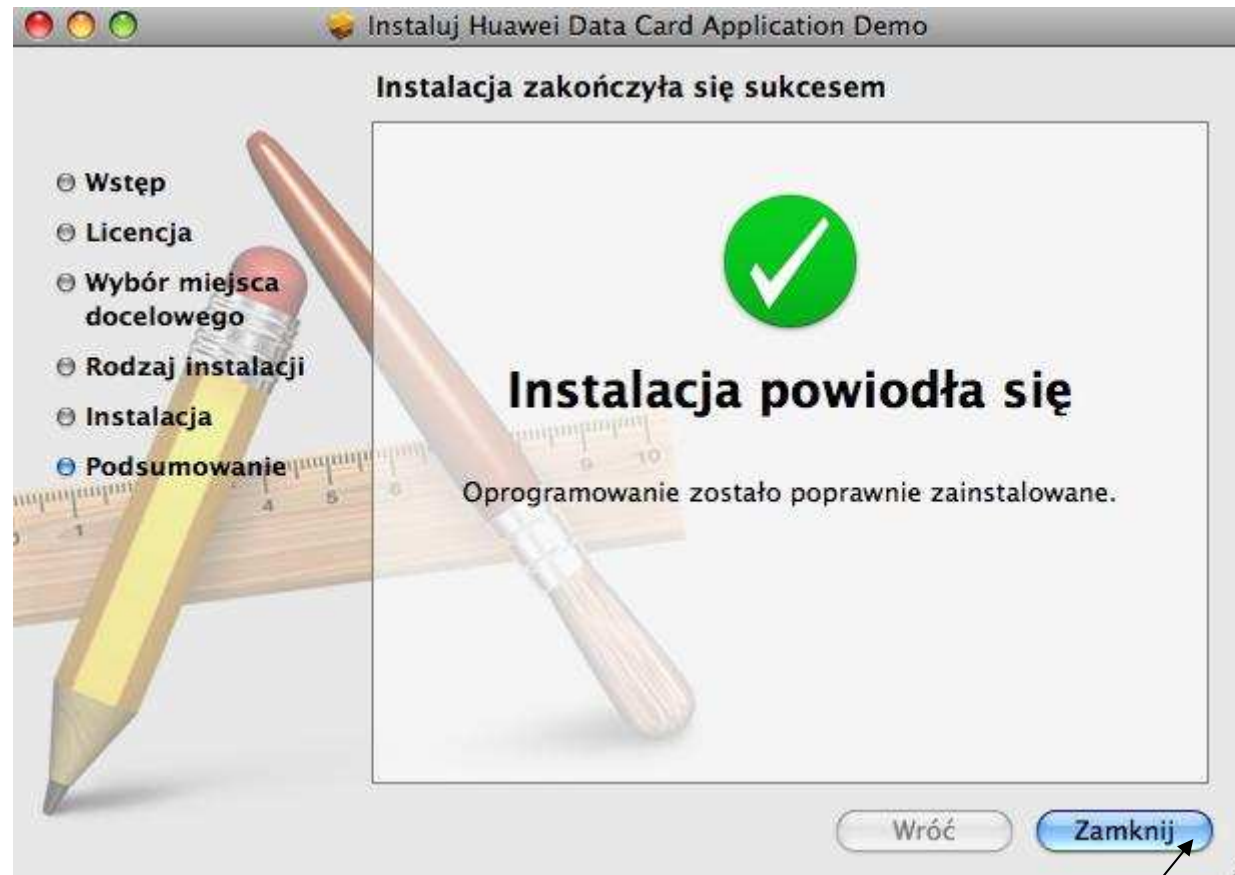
Instaluj Huawei Data Card Application Demo

Instalacja zakończyła się sukcesem

Wstęp
Licencja
Wybór miejsca docelowego
Rodzaj instalacji
Instalacja
Podsumowanie

Instalacja powiodła się

Oprogramowanie zostało poprawnie zainstalowane.

Wróć
Zamknij